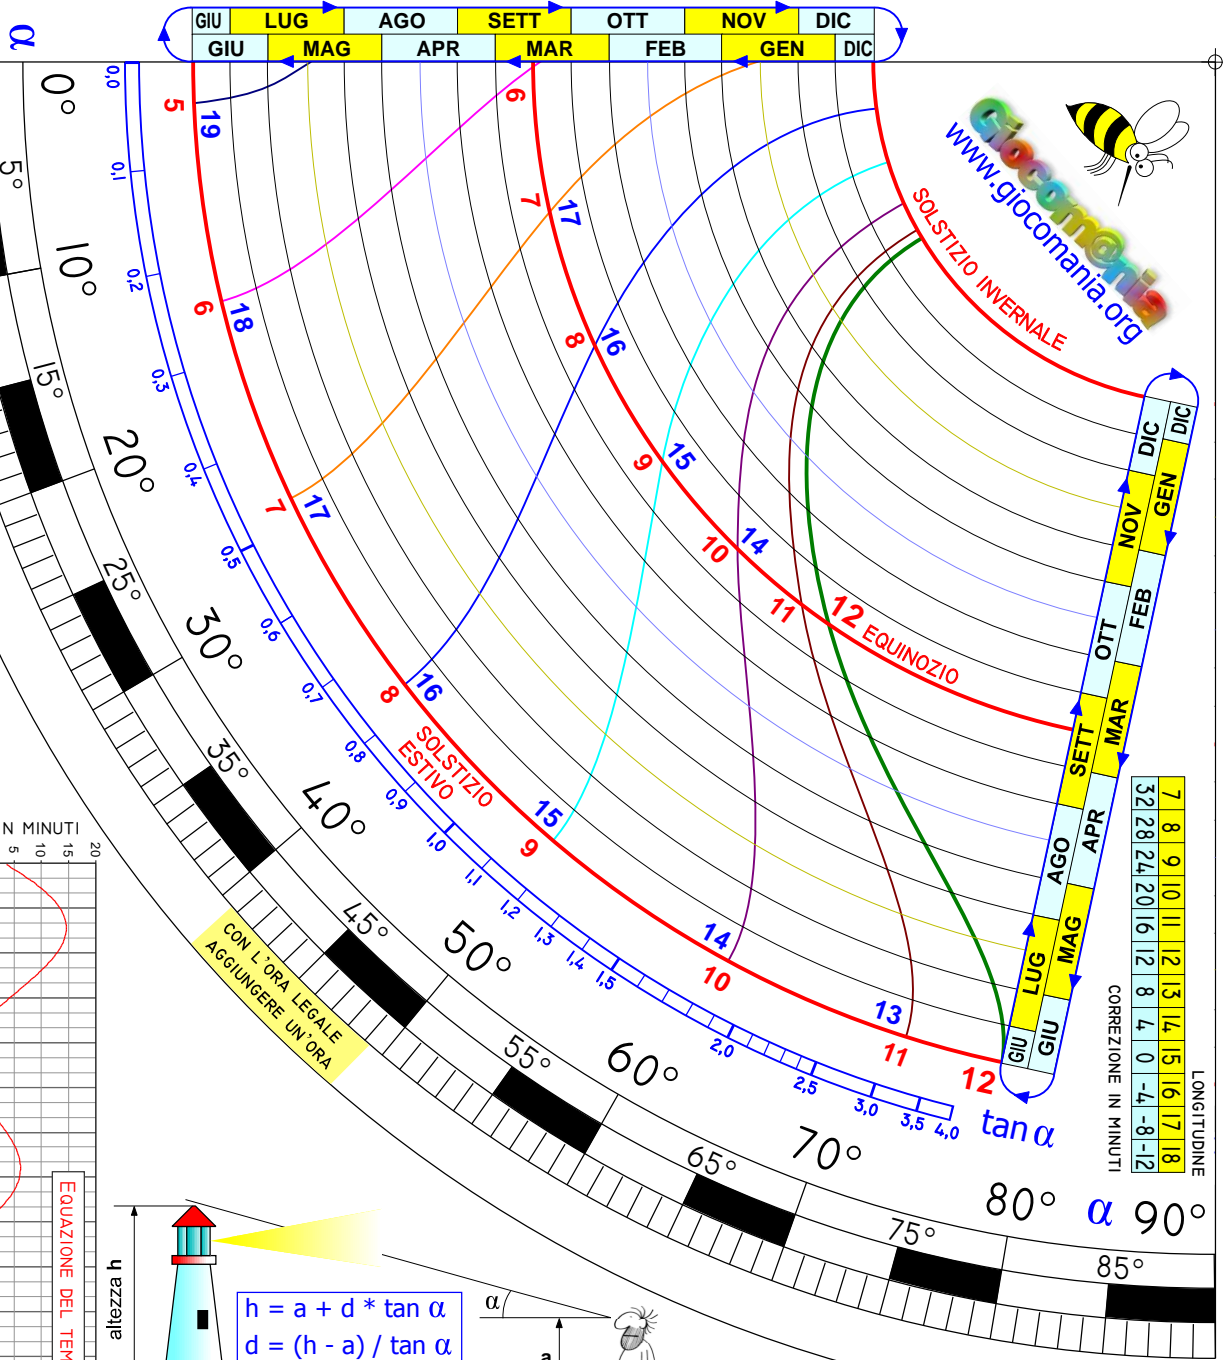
α

| GIU | LUG | AGO | SETT | OTT | NOV | DIC |
|---|---|---|---|---|---|---|
| GIU | MAG | APR | MAR | FEB | GEN | DIC |

0°
5°
10°
15°
20°
25°
30°
35°
40°
45°
50°
55°
60°
65°
70°
75°
80°
85°
α 90°

0,0
0,1
0,2
0,3
0,4
0,5
0,6
0,7
0,8
0,9
1,0
1,1
1,2
1,3
1,4
1,5
2,0
2,5
3,0
3,5
4,0
tan α

5 19
6 18
7 17
8 16
9 15
10 14
11 13
12

6
7 17
8 16
9 15
10 14
11
12 EQUINOZIO

SOLSTIZIO ESTIVO
SOLSTIZIO INVERNALE

www.giocomania.org
Giocomania

| DIC | NOV | OTT | SETT | AGO | LUG | GIU |
|---|---|---|---|---|---|---|
| DIC | GEN | FEB | MAR | APR | MAG | GIU |

| 7 | 8 | 9 | 10 | 11 | 12 | 13 | 14 | 15 | 16 | 17 | 18 |
|---|---|---|---|---|---|---|---|---|---|---|---|
| 32 | 28 | 24 | 20 | 16 | 12 | 8 | 4 | 0 | -4 | -8 | -12 |

LONGITUDINE
CORREZIONE IN MINUTI

N MINUTI
5 10 15 20

EQUAZIONE DEL TEM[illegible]

CON L'ORA LEGALE AGGIUNGERE UN'ORA

altezza h

h = a + d * tan α
d = (h - a) / tan α

α
a